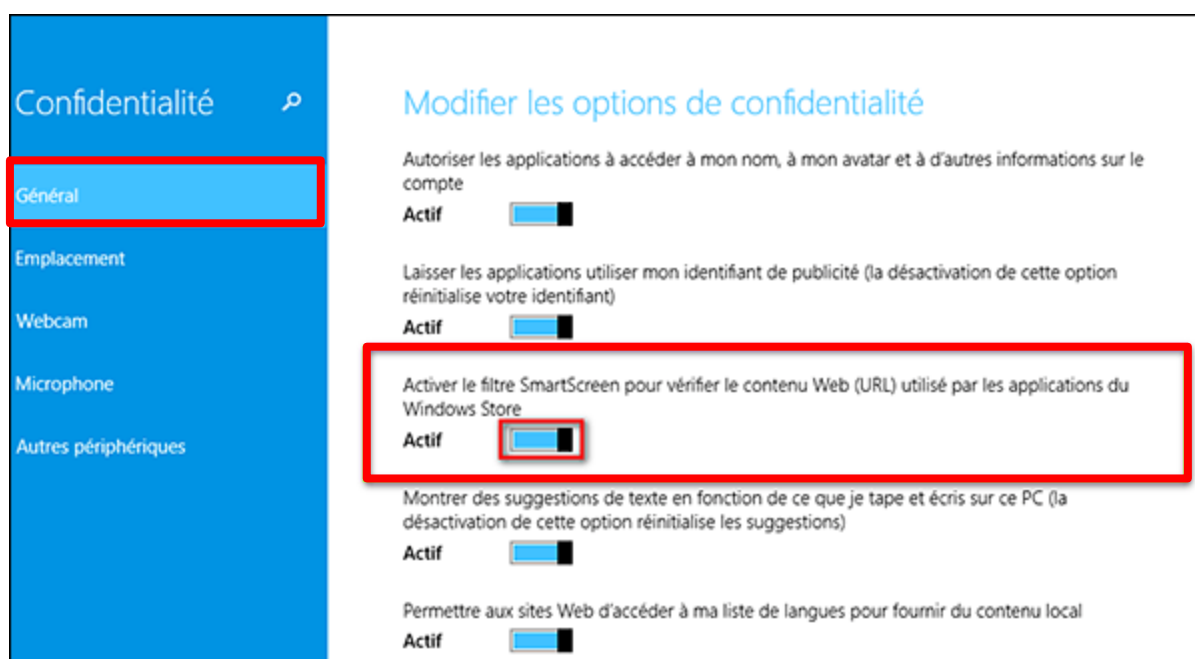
Confidentialité

Général

Emplacement

Webcam

Microphone

Autres périphériques

Modifier les options de confidentialité

Autoriser les applications à accéder à mon nom, à mon avatar et à d'autres informations sur le compte

Actif

Laisser les applications utiliser mon identifiant de publicité (la désactivation de cette option réinitialise votre identifiant)

Actif

Activer le filtre SmartScreen pour vérifier le contenu Web (URL) utilisé par les applications du Windows Store

Actif

Montrer des suggestions de texte en fonction de ce que je tape et écris sur ce PC (la désactivation de cette option réinitialise les suggestions)

Actif

Permettre aux sites Web d'accéder à ma liste de langues pour fournir du contenu local

Actif